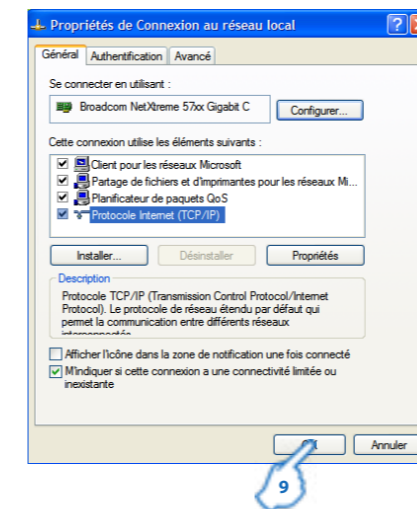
Propriétés de Connexion au réseau local

Général | Authentification | Avancé

Se connecter en utilisant :

Broadcom NetXtreme 57xx Gigabit C

Configurer...

Cette connexion utilise les éléments suivants :

Client pour les réseaux Microsoft
Partage de fichiers et d'imprimantes pour les réseaux Mi...
Planificateur de paquets QoS
Protocole Internet (TCP/IP)

Installer... | Désinstaller | Propriétés

Description

Protocole TCP/IP (Transmission Control Protocol/Internet Protocol). Le protocole de réseau étendu par défaut qui permet la communication entre différents réseaux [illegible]

Afficher l'icône dans la zone de notification une fois connecté

M'indiquer si cette connexion a une connectivité limitée ou inexistante

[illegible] | Annuler

9